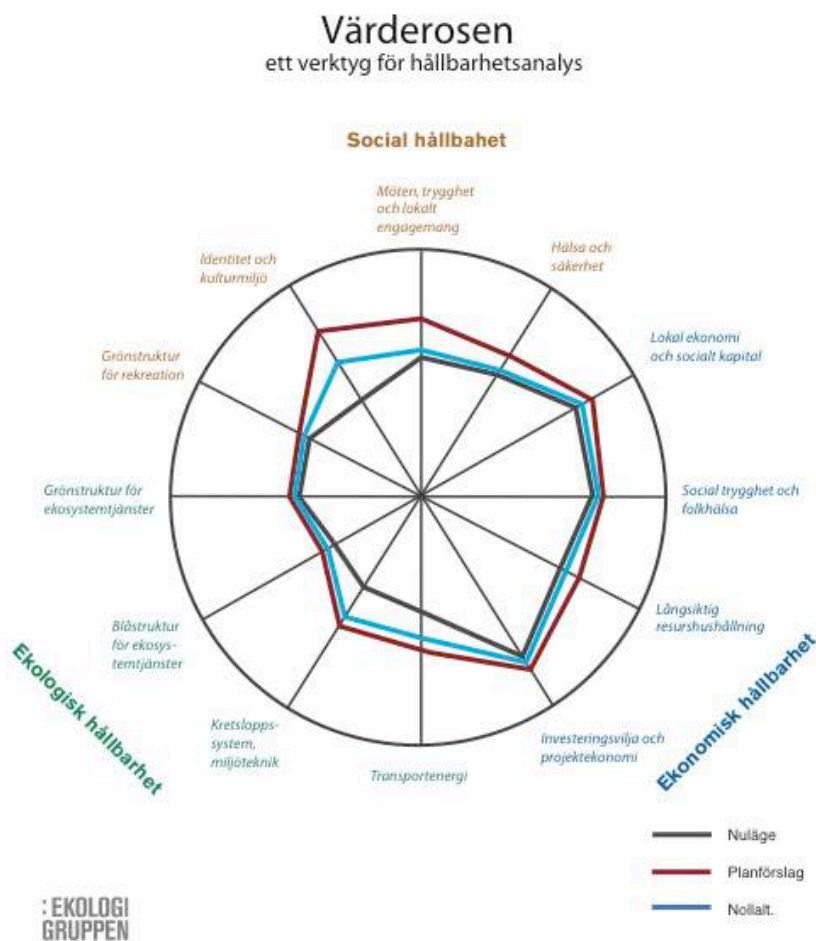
Värderosen
ett verktyg för hållbarhetsanalys

Social hållbahet

Möten, trygghet och lokalt engagemang

Hälsa och säkerhet

Lokal ekonomi och socialt kapital

Social trygghet och folkhälsa

Långsiktig resurshushållning

Investeringsvilja och projektekonomi

Transportenergi

Kretslopps-system, miljöteknik

Blåstruktur för ekosys-temtjänster

Grönstruktur för ekosystemtjänster

Grönstruktur för rekreation

Identitet och kulturmiljö

Ekologisk hållbarhet

Ekonomisk hållbarhet

Nuläge
Planförslag
Nollalt.

: EKOLOGI GRUPPEN